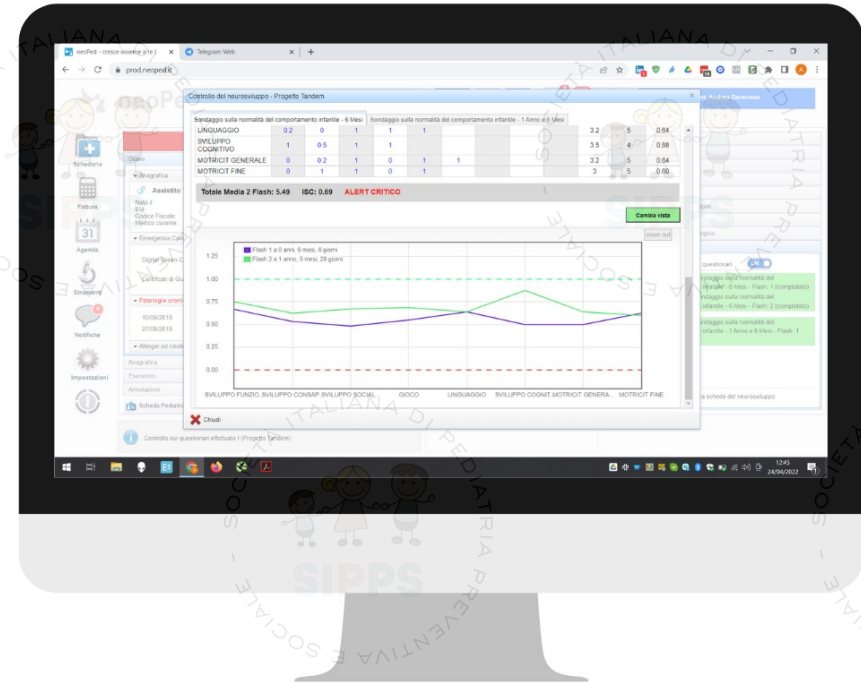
neoPed - cresce insieme a te | Telegram Web

prod.neoped.it

Controllo del neurosviluppo - Progetto Tandem

Sondaggio sulla normalità del comportamento infantile - 6 Mesi | Sondaggio sulla normalità del comportamento infantile - 1 Anno e 6 Mesi

| LINGUAGGIO | 0.2 | 0 | 1 | 1 | 1 | | 3.2 | 5 | 0.64 |
|---|---|---|---|---|---|---|---|---|---|
| SVILUPPO COGNITIVO | 1 | 0.5 | 1 | 1 | | | 3.5 | 4 | 0.88 |
| MOTRICIT GENERALE | 0 | 0.2 | 1 | 0 | 1 | 1 | 3.2 | 5 | 0.64 |
| MOTRICIT FINE | 0 | 1 | 1 | 0 | 1 | | 3 | 5 | 0.60 |

Totale Media 2 Flash: 5.49 ISC: 0.69 ALERT CRITICO

Cambia vista

zoom out

Flash 1 a 0 anni, 6 mesi, 6 giorni
Flash 2 a 1 anno, 5 mesi, 28 giorni

1.25
1.00
0.75
0.50
0.25
0.00

SVILUPPO FUNZIO.. SVILUPPO CONSAP.. SVILUPPO SOCIAL.. GIOCO LINGUAGGIO SVILUPPO COGNIT.. MOTRICIT GENERA.. MOTRICIT FINE

Chiudi

Schedario
Fatture
Agenda
Strumenti
Notifiche
Impostazioni

Diario
Anagrafica
Assistito
Nato il
Età
Codice Fiscale
Medico curante
Emergenza
Digital Green C
Certificati di G
Patologie croni
10/09/2019
27/09/2019
Allegati ed esiti
Anagrafica
Esenzioni
Annotazioni
Scheda Pediatr

questionari
ndaggio sulla normalità del infantile - 6 Mesi - Flash: 1 (completato)
ndaggio sulla normalità del infantile - 6 Mesi - Flash: 2 (completato)
ndaggio sulla normalità del infantile - 1 Anno e 6 Mesi - Flash: 1
a scheda del neurosviluppo

Controllo sui questionari effettuati (Progetto Tandem)

12:45
24/04/2022

SOCIETÀ ITALIANA DI PEDIATRIA PREVENTIVA E SOCIALE
SIPPS